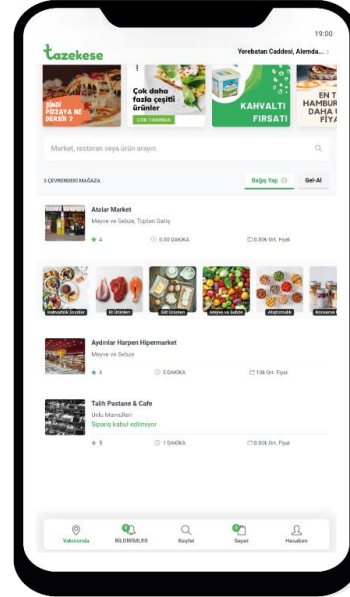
19:00

tazekese

Yerebatan Caddesi, Alemda...

ŞİMDİ PİZZAYA NE DERSİN ?

Çok daha fazla çeşitli ürünler

ÇOK YAKINDA

KAHVALTI FIRSATI

EN T HAMBUR DAHA FİYA

Market, restoran veya ürün arayın

3 ÇEVRENDEKİ MAĞAZA

Bağış Yap

Gel-Al

Atalar Market

Meyve ve Sebze, Toptan Satış

4

0.00 DAKİKA

0.00₺ Ort. Fiyat

Kahvaltılık Ürünler

Et Ürünleri

Süt Ürünleri

Meyve ve Sebze

Atıştırmalık

Konserve

Aydınlar Harpen Hipermarket

Meyve ve Sebze

4

3 DAKİKA

10₺ Ort. Fiyat

Talih Pastane & Cafe

Unlu Mamülleri

Sipariş kabul edilmiyor

5

1 DAKİKA

0.00₺ Ort. Fiyat

Yakınımda

BİLDİRİMLER

Keşfet

Sepet

Hesabım